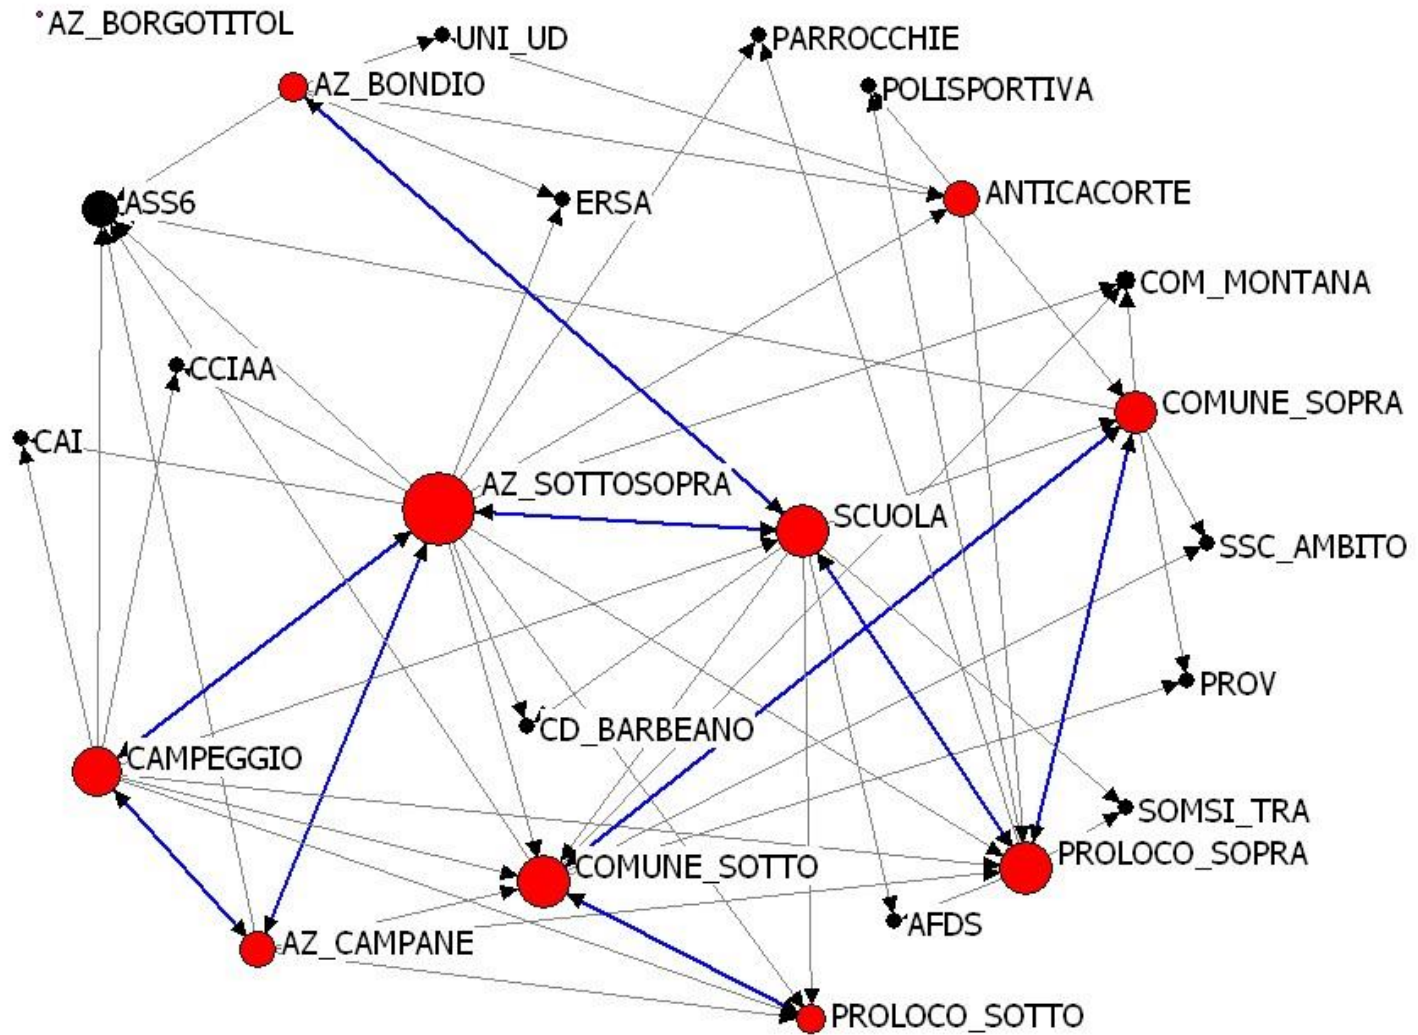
AZ_BORGOTITOL
UNI_UD
PARROCCHIE
AZ_BONDIO
POLISPORTIVA
ASS6
ERSA
ANTICACORTE
COM_MONTANA
CCIAA
COMUNE_SOPRA
CAI
AZ_SOTTOSOPRA
SCUOLA
SSC_AMBITO
PROV
CD_BARBEANO
CAMPEGGIO
SOMSI_TRA
PROLOCO_SOPRA
COMUNE_SOTTO
AFDS
AZ_CAMPANE
PROLOCO_SOTTO